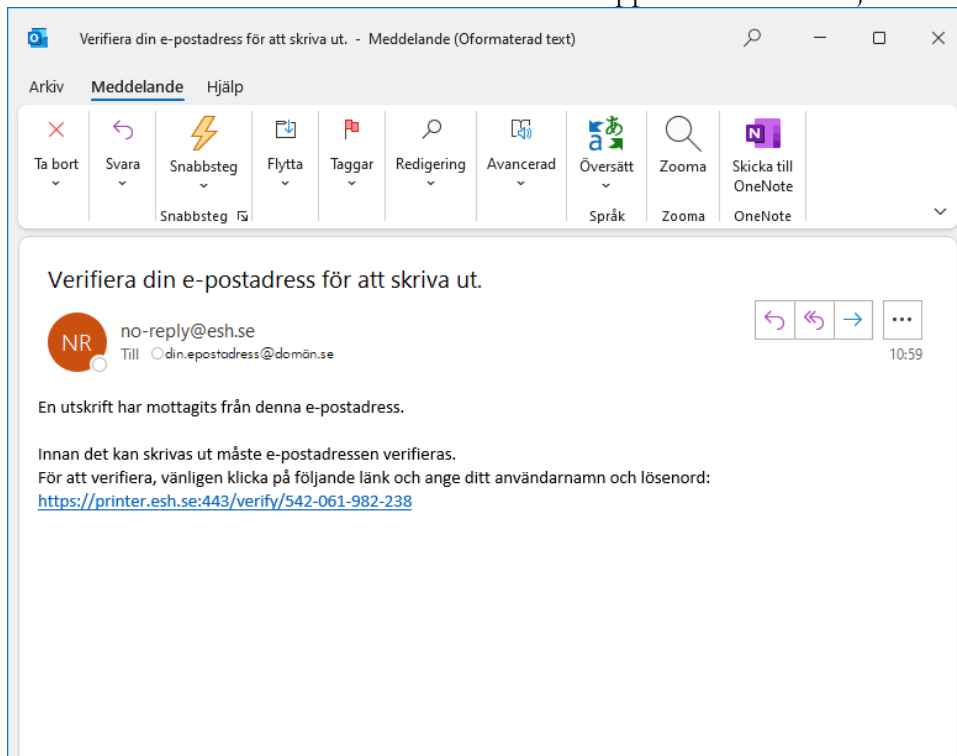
Verifiera din e-postadress för att skriva ut. - Meddelande (Oformaterad text)

Arkiv Meddelande Hjälp

Ta bort
Svara
Snabbsteg
Snabbsteg
Flytta
Taggar
Redigering
Avancerad
Översätt
Språk
Zooma
Zooma
Skicka till OneNote
OneNote

Verifiera din e-postadress för att skriva ut.

NR
no-reply@esh.se
Till din.epostadress@domän.se
10:59

En utskrift har mottagits från denna e-postadress.

Innan det kan skrivas ut måste e-postadressen verifieras.
För att verifiera, vänligen klicka på följande länk och ange ditt användarnamn och lösenord:
https://printer.esh.se:443/verify/542-061-982-238